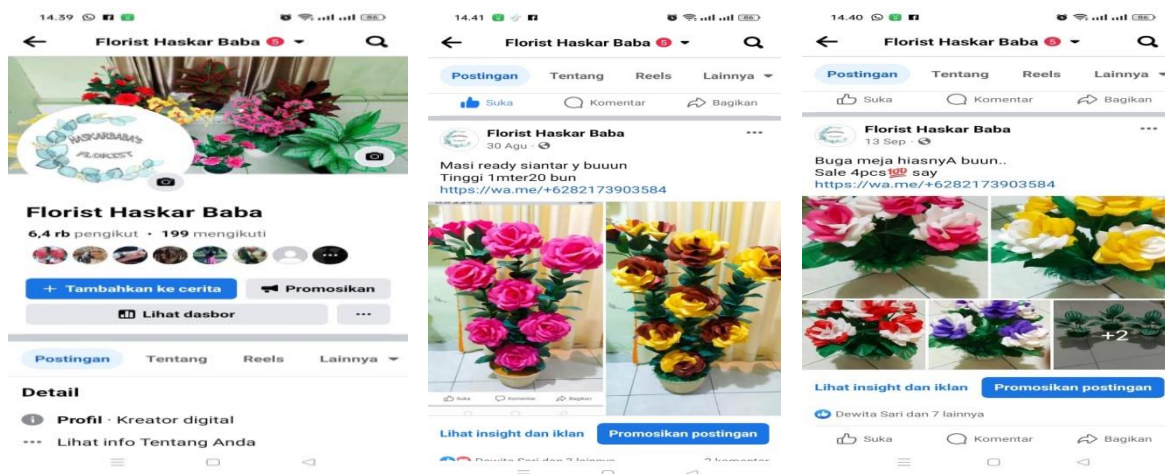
14.39

Florist Haskar Baba 5

HASKARBABA'S FLORIST

Florist Haskar Baba

6,4 rb pengikut • 199 mengikuti

+ Tambahkan ke cerita

Promosikan

Lihat dasbor

...

Postingan Tentang Reels Lainnya

Detail

Profil · Kreator digital

Lihat info Tentang Anda

14.41

Florist Haskar Baba 5

Postingan Tentang Reels Lainnya

Suka Komentar Bagikan

Florist Haskar Baba
30 Agu ·

Masi ready siantar y buuun
Tinggi 1mter20 bun
https://wa.me/+6282173903584

Suka Komentar Bagikan

Lihat insight dan iklan

Promosikan postingan

Dewita Sari dan 3 lainnya 2 komentar

14.40

Florist Haskar Baba 5

Postingan Tentang Reels Lainnya

Suka Komentar Bagikan

Florist Haskar Baba
13 Sep ·

Buga meja hiasnyA buun..
Sale 4pcs💯 say
https://wa.me/+6282173903584

+2

Lihat insight dan iklan

Promosikan postingan

Dewita Sari dan 7 lainnya

Suka Komentar Bagikan